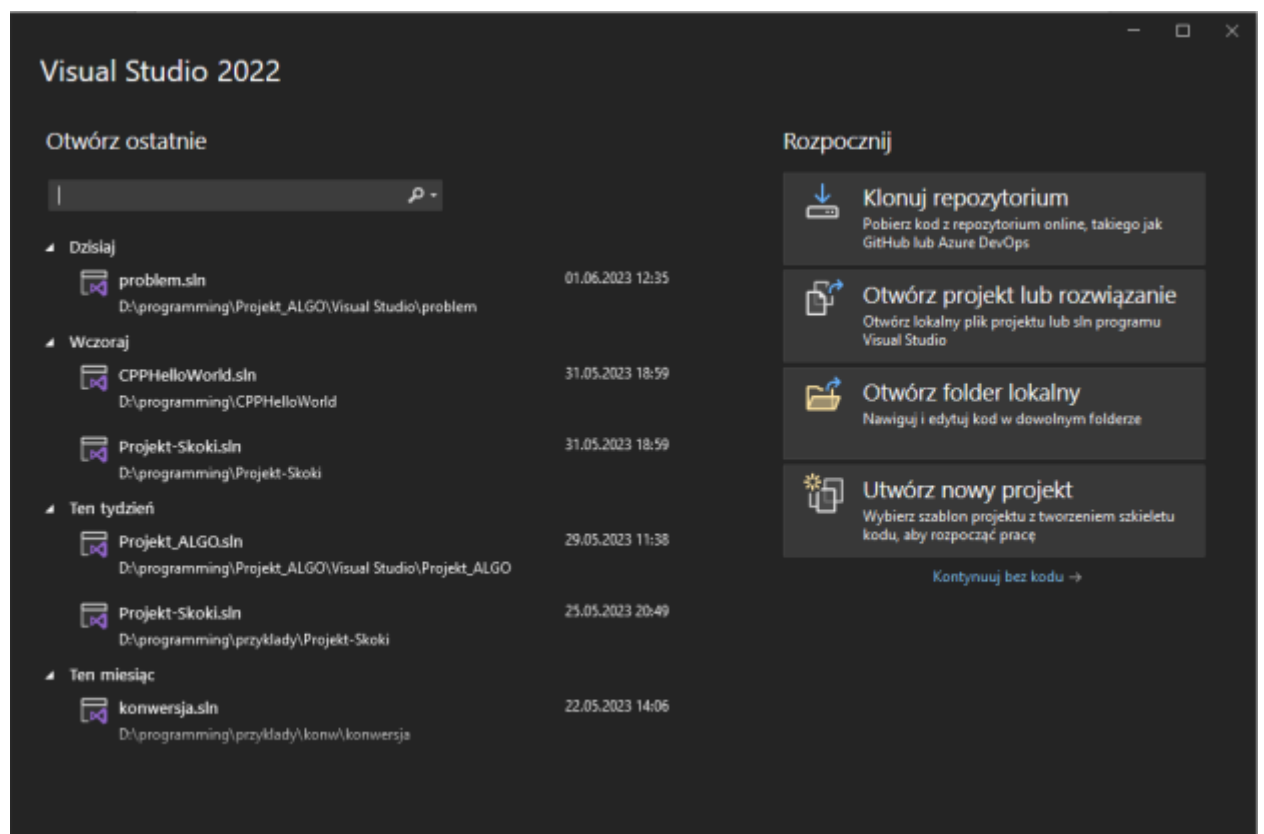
Visual Studio 2022

Otwórz ostatnie

Dzisiaj

problem.sln
D:\programming\Projekt_ALGO\Visual Studio\problem
01.06.2023 12:35

Wczoraj

CPPHelloWorld.sln
D:\programming\CPPHelloWorld
31.05.2023 18:59

Projekt-Skoki.sln
D:\programming\Projekt-Skoki
31.05.2023 18:59

Ten tydzień

Projekt_ALGO.sln
D:\programming\Projekt_ALGO\Visual Studio\Projekt_ALGO
29.05.2023 11:38

Projekt-Skoki.sln
D:\programming\przyklady\Projekt-Skoki
25.05.2023 20:49

Ten miesiąc

konwersja.sln
D:\programming\przyklady\konw\konwersja
22.05.2023 14:06

Rozpocznij

Klonuj repozytorium
Pobierz kod z repozytorium online, takiego jak GitHub lub Azure DevOps

Otwórz projekt lub rozwiązanie
Otwórz lokalny plik projektu lub sln programu Visual Studio

Otwórz folder lokalny
Nawiguj i edytuj kod w dowolnym folderze

Utwórz nowy projekt
Wybierz szablon projektu z tworzeniem szkieletu kodu, aby rozpocząć pracę

Kontynuuj bez kodu →